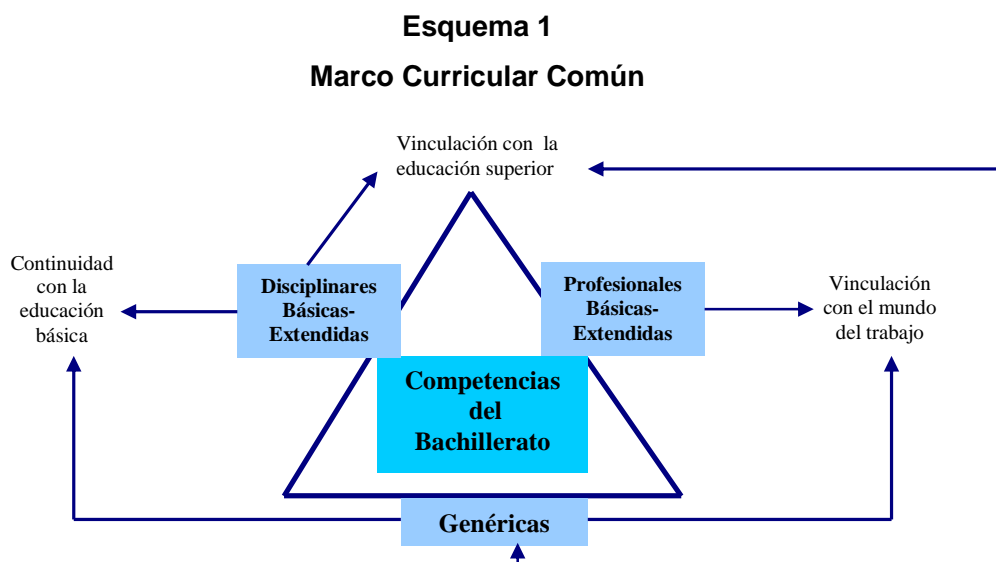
Esquema 1

Marco Curricular Común

Vinculación con la educación superior

Continuidad con la educación básica

Disciplinares Básicas-Extendidas

Profesionales Básicas-Extendidas

Vinculación con el mundo del trabajo

Competencias del Bachillerato

Genéricas